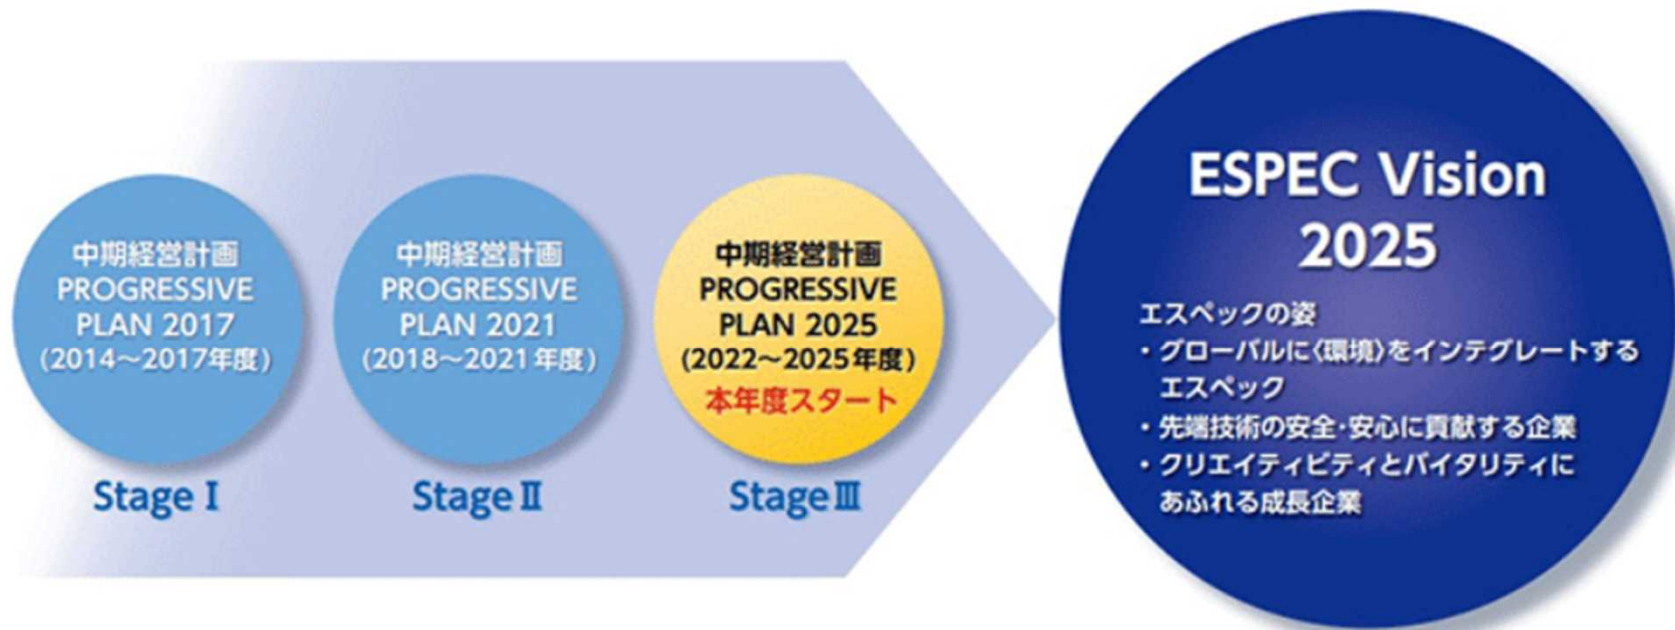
中期経営計画
PROGRESSIVE
PLAN 2017
(2014～2017年度)

Stage Ⅰ

中期経営計画
PROGRESSIVE
PLAN 2021
(2018～2021年度)

Stage Ⅱ

中期経営計画
PROGRESSIVE
PLAN 2025
(2022～2025年度)
本年度スタート

Stage Ⅲ

ESPEC Vision 2025

エスペックの姿
・グローバルに〈環境〉をインテグレートするエスペック
・先端技術の安全・安心に貢献する企業
・クリエイティビティとバイタリティにあふれる成長企業